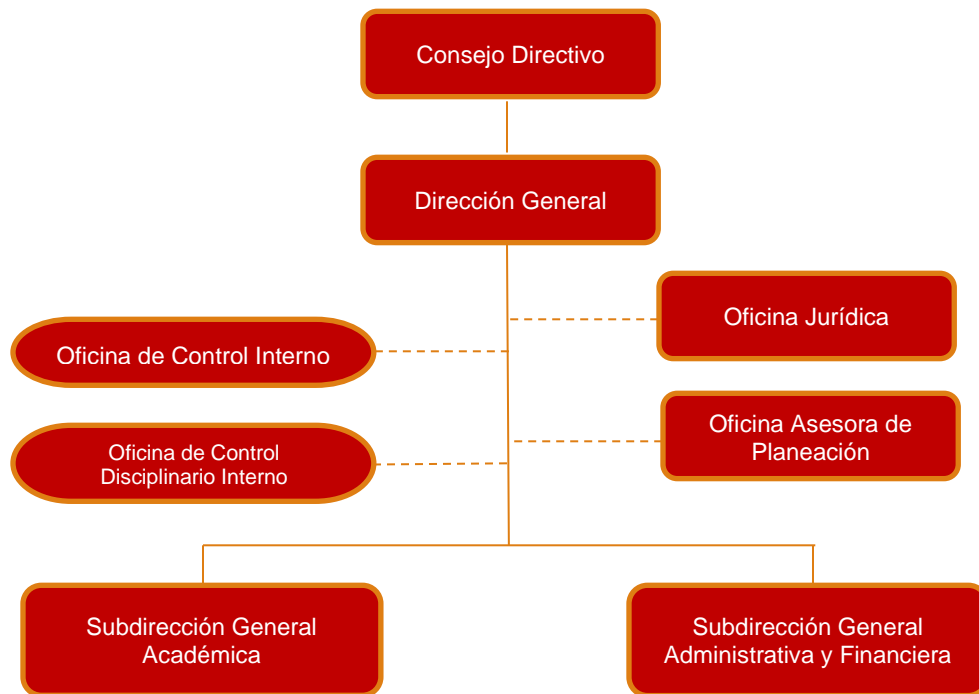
Consejo Directivo

Dirección General

Oficina Jurídica

Oficina de Control Interno

Oficina Asesora de Planeación

Oficina de Control Disciplinario Interno

Subdirección General Académica

Subdirección General Administrativa y Financiera